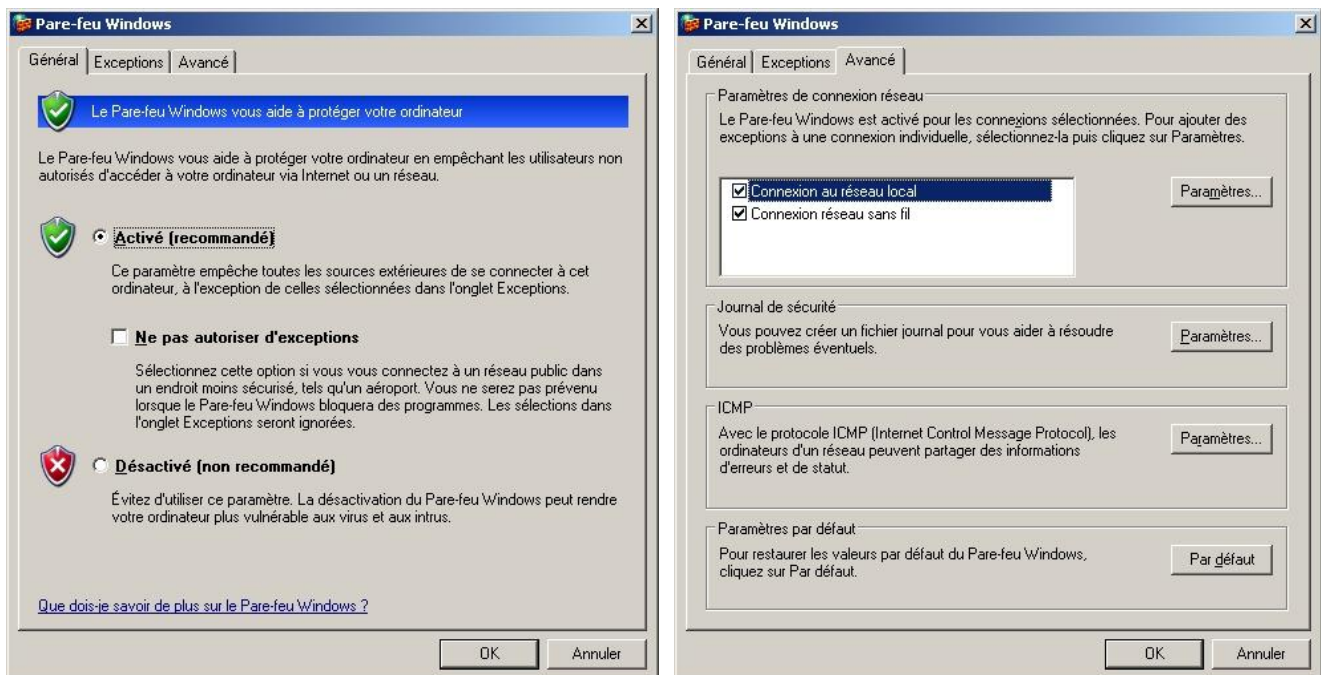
Pare-feu Windows

Général | Exceptions | Avancé

Le Pare-feu Windows vous aide à protéger votre ordinateur

Le Pare-feu Windows vous aide à protéger votre ordinateur en empêchant les utilisateurs non autorisés d'accéder à votre ordinateur via Internet ou un réseau.

Activé (recommandé)

Ce paramètre empêche toutes les sources extérieures de se connecter à cet ordinateur, à l'exception de celles sélectionnées dans l'onglet Exceptions.

Ne pas autoriser d'exceptions

Sélectionnez cette option si vous vous connectez à un réseau public dans un endroit moins sécurisé, tels qu'un aéroport. Vous ne serez pas prévenu lorsque le Pare-feu Windows bloquera des programmes. Les sélections dans l'onglet Exceptions seront ignorées.

Désactivé (non recommandé)

Évitez d'utiliser ce paramètre. La désactivation du Pare-feu Windows peut rendre votre ordinateur plus vulnérable aux virus et aux intrus.

Que dois-je savoir de plus sur le Pare-feu Windows ?

OK | Annuler

Pare-feu Windows

Général | Exceptions | Avancé

Paramètres de connexion réseau

Le Pare-feu Windows est activé pour les connexions sélectionnées. Pour ajouter des exceptions à une connexion individuelle, sélectionnez-la puis cliquez sur Paramètres.

Connexion au réseau local
Connexion réseau sans fil

Paramètres...

Journal de sécurité

Vous pouvez créer un fichier journal pour vous aider à résoudre des problèmes éventuels.

Paramètres...

ICMP

Avec le protocole ICMP (Internet Control Message Protocol), les ordinateurs d'un réseau peuvent partager des informations d'erreurs et de statut.

Paramètres...

Paramètres par défaut

Pour restaurer les valeurs par défaut du Pare-feu Windows, cliquez sur Par défaut.

Par défaut

OK | Annuler